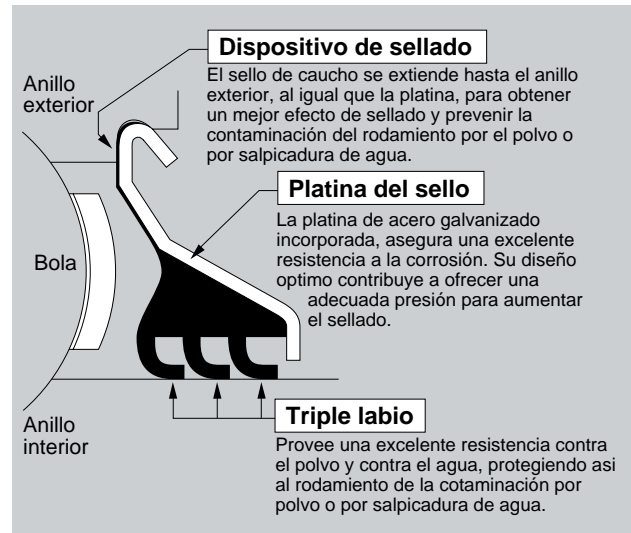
Dispositivo de sellado

El sello de caucho se extiende hasta el anillo exterior, al igual que la platina, para obtener un mejor efecto de sellado y prevenir la contaminación del rodamiento por el polvo o por salpicadura de agua.

Anillo exterior

Platina del sello

La platina de acero galvanizado incorporada, asegura una excelente resistencia a la corrosión. Su diseño optimo contribuye a ofrecer una adecuada presión para aumentar el sellado.

Bola

Anillo interior

Triple labio

Provee una excelente resistencia contra el polvo y contra el agua, protegiendo asi al rodamiento de la cotaminación por polvo o por salpicadura de agua.